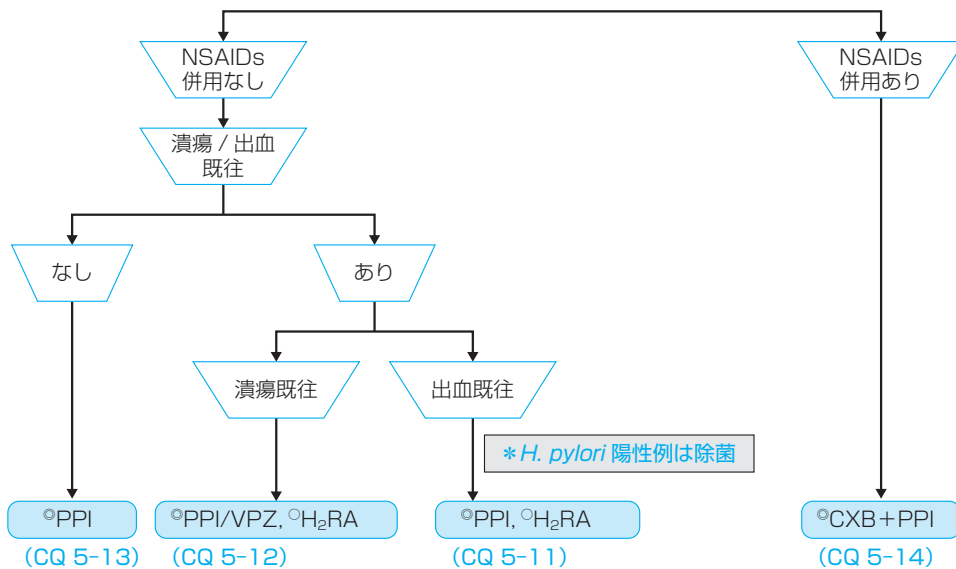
NSAIDs 併用なし

NSAIDs 併用あり

潰瘍 / 出血 既往

なし

あり

潰瘍既往

出血既往

＊*H. pylori* 陽性例は除菌

◎PPI
(CQ 5-13)

◎PPI/VPZ, ○$H_2$RA
(CQ 5-12)

◎PPI, ○$H_2$RA
(CQ 5-11)

◎CXB＋PPI
(CQ 5-14)